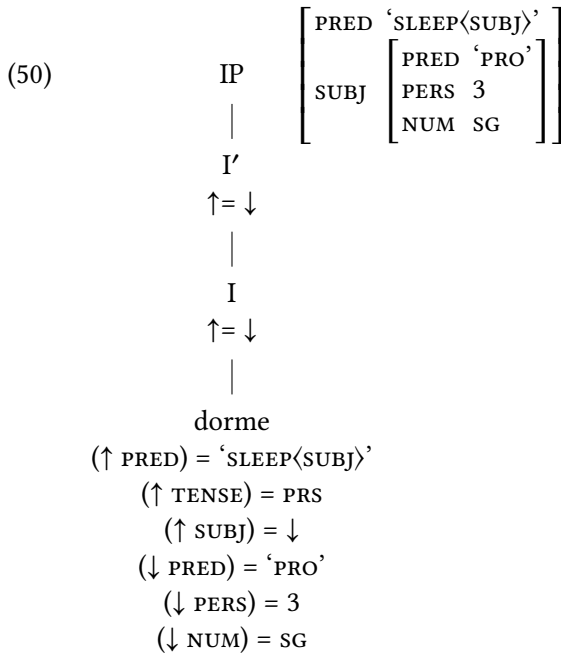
(50) IP

I′
↑= ↓

I
↑= ↓

dorme
(↑ PRED) = 'SLEEP⟨SUBJ⟩'
(↑ TENSE) = PRS
(↑ SUBJ) = ↓
(↓ PRED) = 'PRO'
(↓ PERS) = 3
(↓ NUM) = SG

$\left[\begin{array}{ll} \text{PRED} & \text{`SLEEP⟨SUBJ⟩'} \\ \text{SUBJ} & \left[\begin{array}{ll} \text{PRED} & \text{`PRO'} \\ \text{PERS} & 3 \\ \text{NUM} & \text{SG} \end{array}\right] \end{array}\right]$